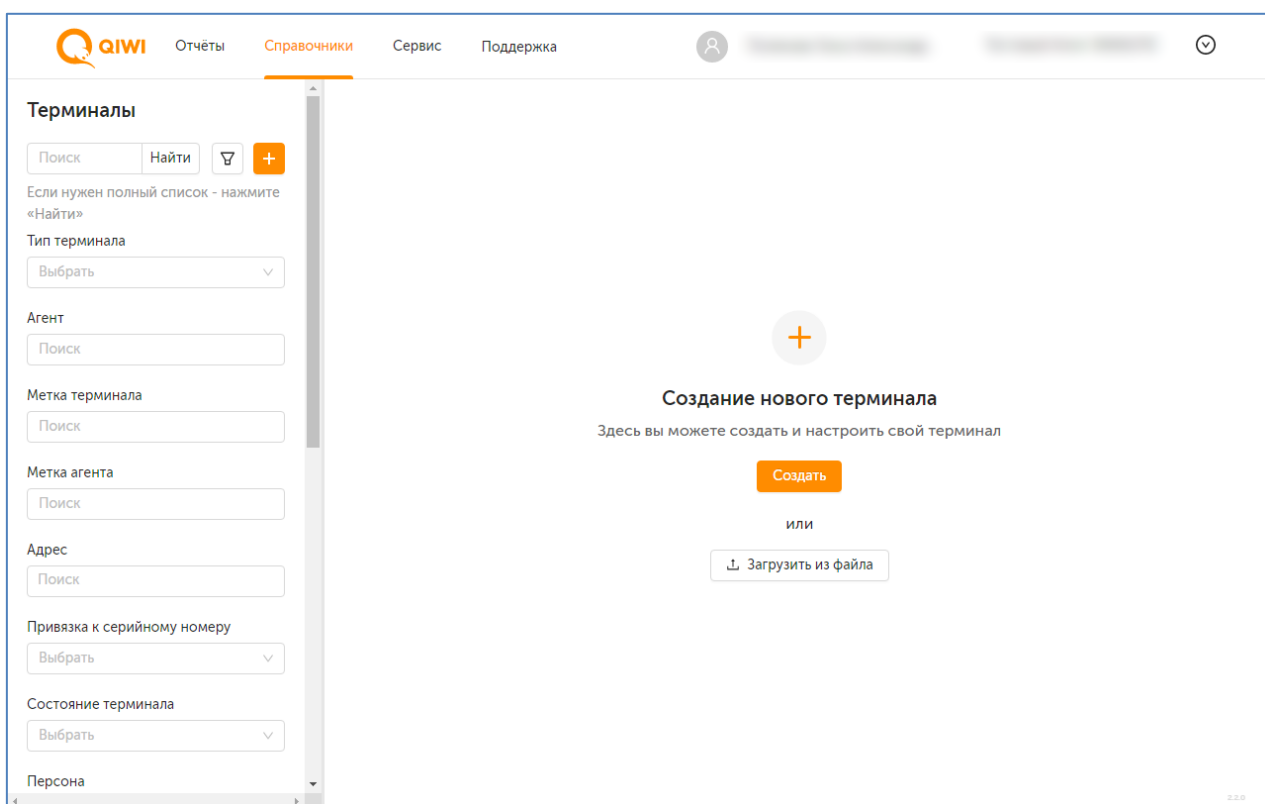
QIWI Отчёты Справочники Сервис Поддержка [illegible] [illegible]

Терминалы

Поиск Найти +

Если нужен полный список - нажмите «Найти»

Тип терминала

Выбрать

Агент

Поиск

Метка терминала

Поиск

Метка агента

Поиск

Адрес

Поиск

Привязка к серийному номеру

Выбрать

Состояние терминала

Выбрать

Персона

+

Создание нового терминала

Здесь вы можете создать и настроить свой терминал

Создать

или

Загрузить из файла